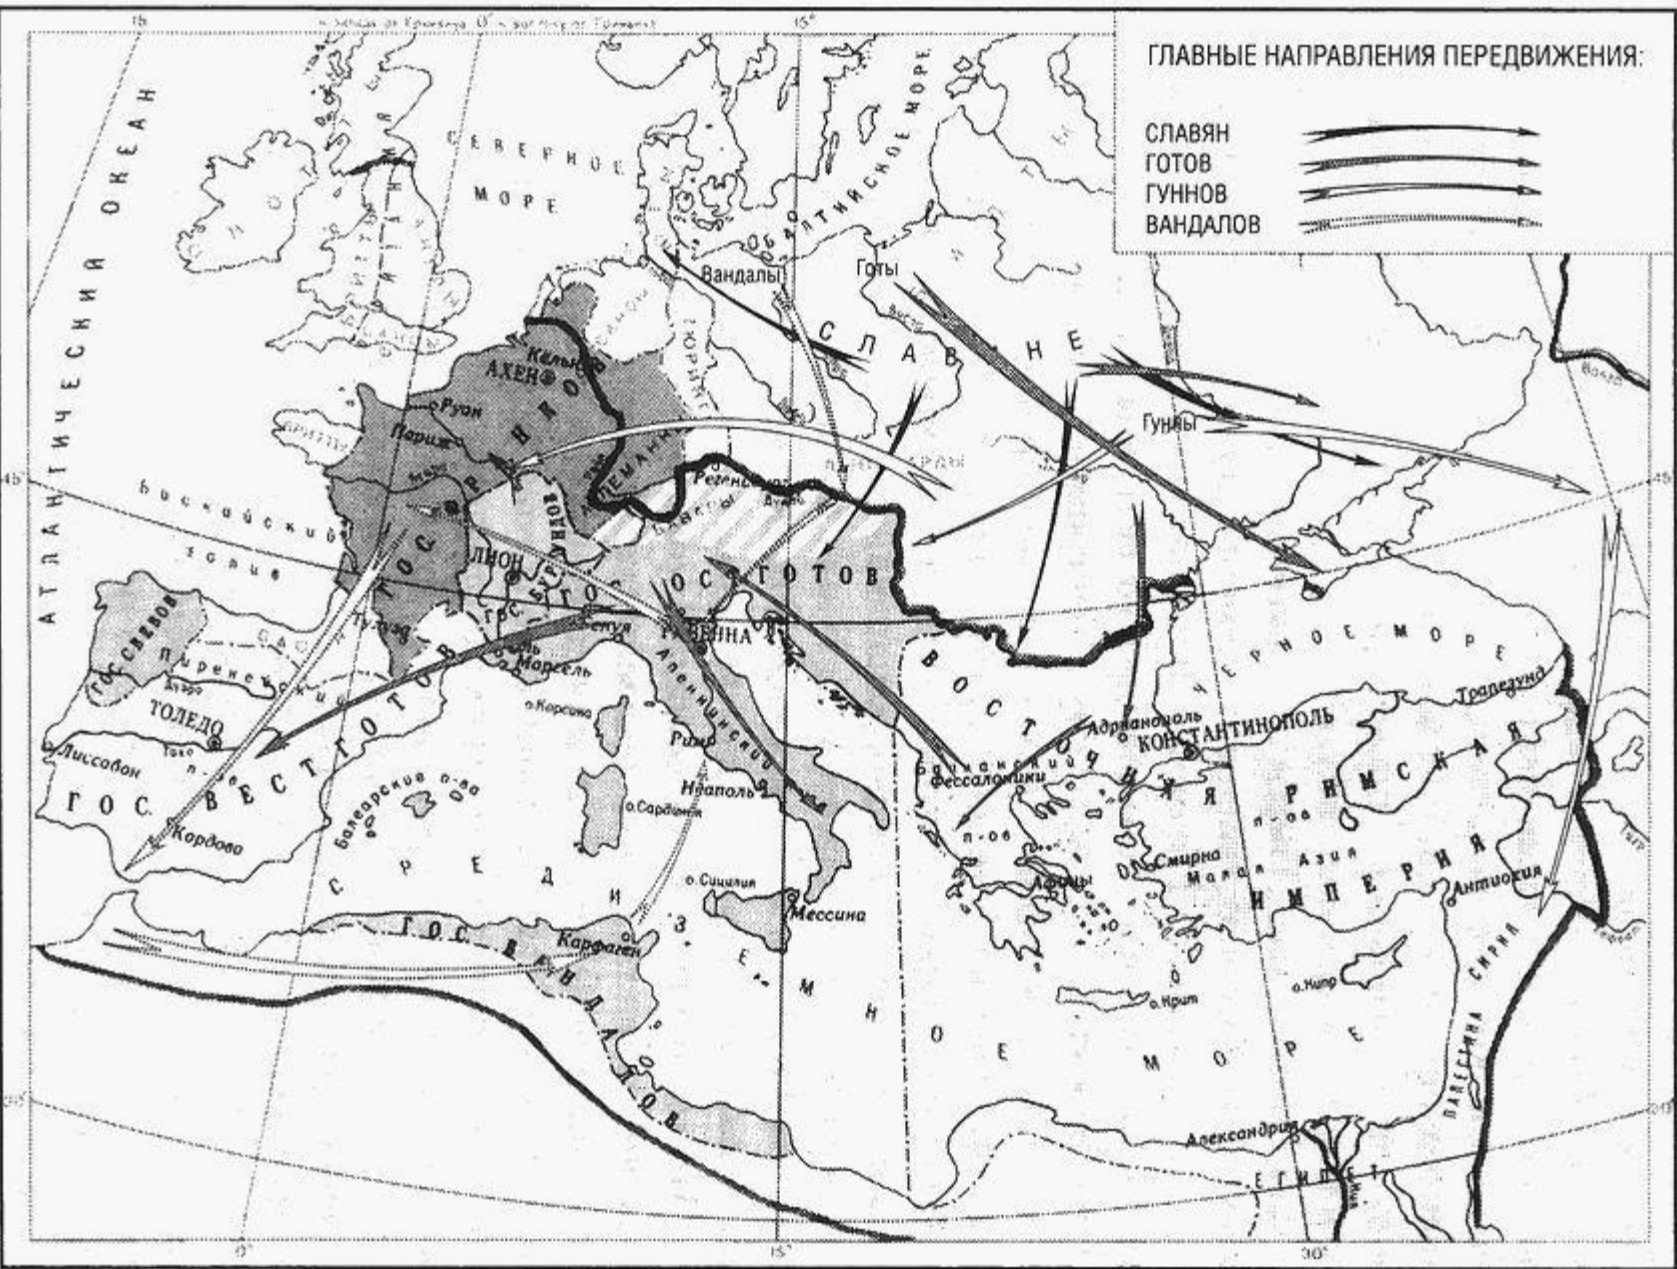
ГЛАВНЫЕ НАПРАВЛЕНИЯ ПЕРЕДВИЖЕНИЯ:
СЛАВЯН
ГОТОВ
ГУННОВ
ВАНДАЛОВ

15
15°
45°
35°
0°
15°
30°

АТЛАНТИЧЕСКИЙ ОКЕАН
СЕВЕРНОЕ МОРЕ
БАЛТИЙСКОЕ МОРЕ
Вандалы
Готы
СЛАВЯНЕ
Гунны
Кельн
АХЕН
Руан
Париж
Бискайский залив
ГОС. ФРАНКОВ
ЛИОН
ГОС. ОСТГОТОВ
Регенсбург
Тулуза
Генуя
РАВЕННА
Марсель
ГОС. СВЕВОВ
Пиренейский п-ов
ТОЛЕДО
Лиссабон
ГОС. ВЕСТГОТОВ
Кордово
о. Корсика
Рим
Неаполь
о. Сардиния
Балеарские о-ва
о. Сицилия
Мессина
СРЕДИЗЕМНОЕ МОРЕ
ГОС. ВАНДАЛОВ
Карфаген
ВОСТОЧНАЯ РИМСКАЯ ИМПЕРИЯ
ЧЕРНОЕ МОРЕ
Трапезунд
Адрианополь
КОНСТАНТИНОПОЛЬ
Фессалоники
Балканский п-ов
Афины
Смирна
Малая Азия
Антиохия
о. Крит
о. Кипр
СИРИЯ
ПАЛЕСТИНА
Александрия
ЕГИПЕТ